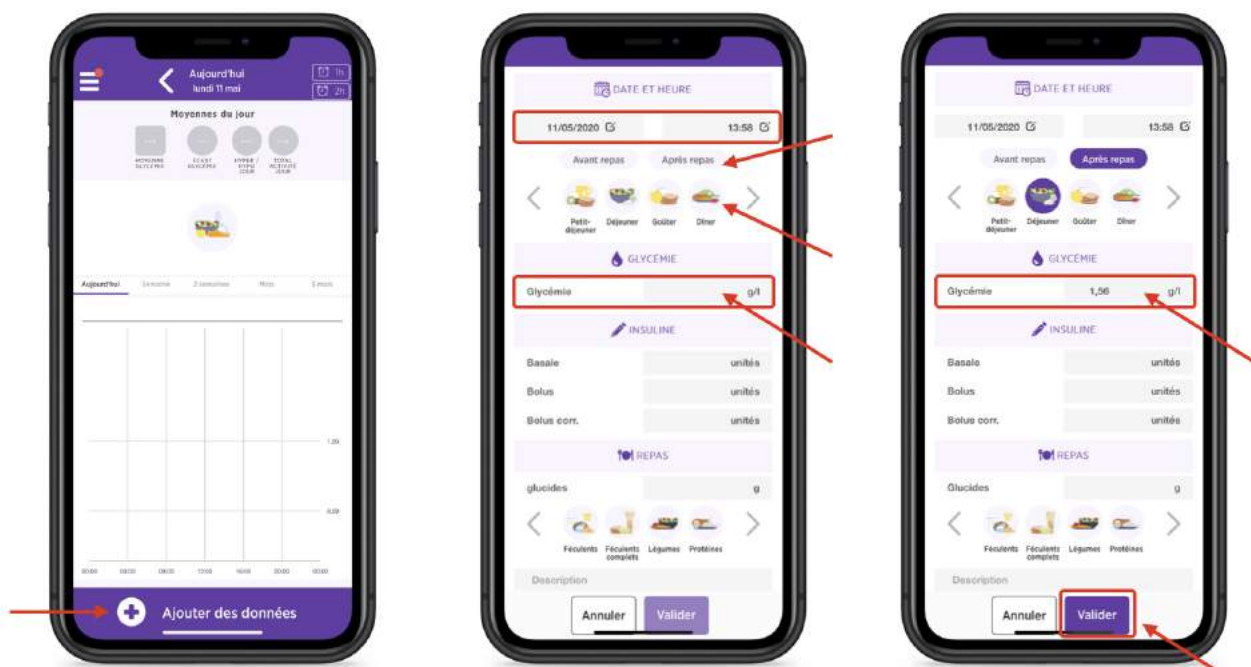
Aujourd'hui
lundi 11 mai

1h

2h

Moyennes du jour

MOYENNE GLYCÉMIE

ÉCART GLYCÉMIE

HYPER / HYPO JOUR

TOTAL ACTIVITÉ JOUR

Aujourd'hui | Semaine | 2 semaines | Mois | 3 mois

1,26

0,09

00:00 | 04:00 | 08:00 | 12:00 | 16:00 | 20:00 | 00:00

Ajouter des données

DATE ET HEURE

11/05/2020

13:58

Avant repas

Après repas

Petit-déjeuner

Déjeuner

Goûter

Dîner

GLYCÉMIE

Glycémie

g/l

INSULINE

Basale

unités

Bolus

unités

Bolus corr.

unités

REPAS

glucides

g

Féculents

Féculents complets

Légumes

Protéines

Description

Annuler

Valider

DATE ET HEURE

11/05/2020

13:58

Avant repas

Après repas

Petit-déjeuner

Déjeuner

Goûter

Dîner

GLYCÉMIE

Glycémie

1,56

g/l

INSULINE

Basale

unités

Bolus

unités

Bolus corr.

unités

REPAS

Glucides

g

Féculents

Féculents complets

Légumes

Protéines

Description

Annuler

Valider